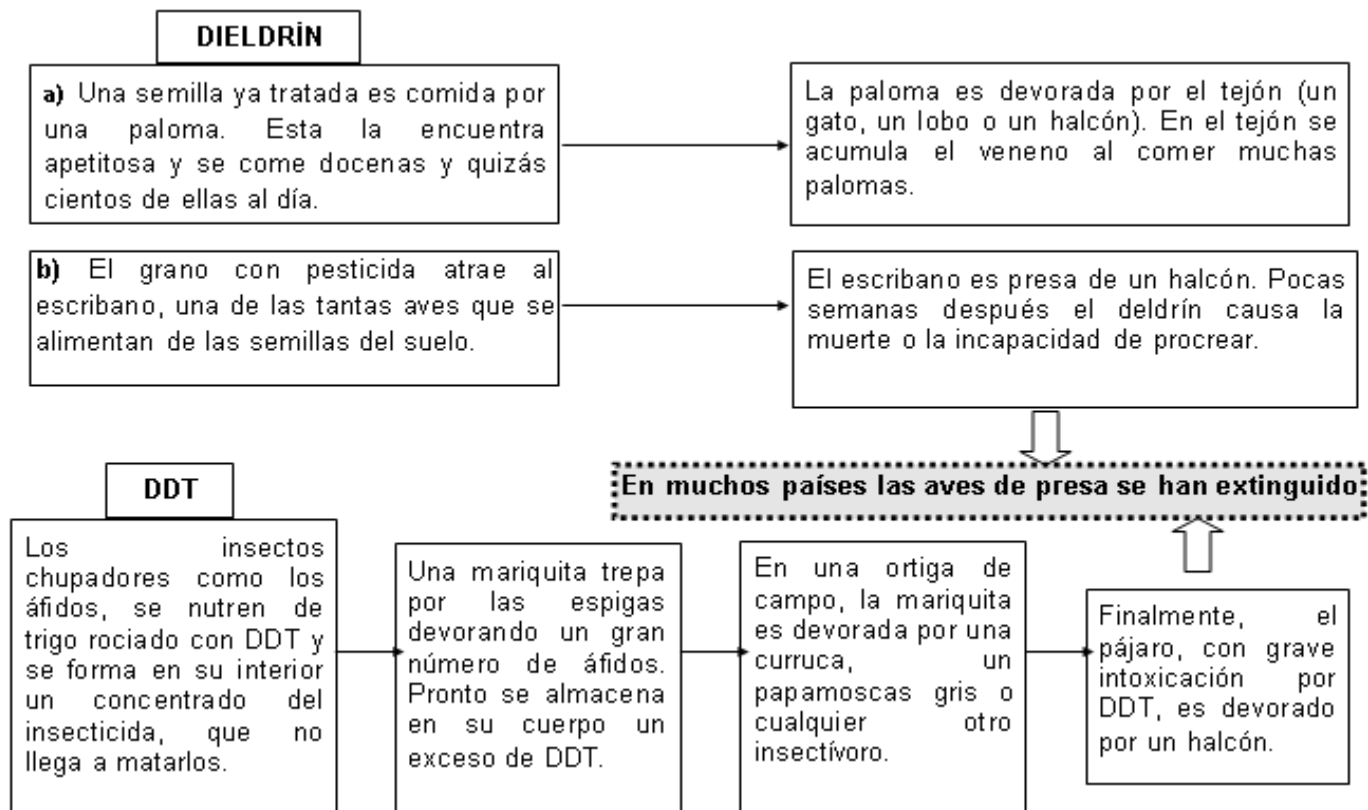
DIELDRÍN

a) Una semilla ya tratada es comida por una paloma. Esta la encuentra apetitosa y se come docenas y quizás cientos de ellas al día.

La paloma es devorada por el tejón (un gato, un lobo o un halcón). En el tejón se acumula el veneno al comer muchas palomas.

b) El grano con pesticida atrae al escribano, una de las tantas aves que se alimentan de las semillas del suelo.

El escribano es presa de un halcón. Pocas semanas después el deldrín causa la muerte o la incapacidad de procrear.

En muchos países las aves de presa se han extinguido

DDT

Los insectos chupadores como los áfidos, se nutren de trigo rociado con DDT y se forma en su interior un concentrado del insecticida, que no llega a matarlos.

Una mariquita trepa por las espigas devorando un gran número de áfidos. Pronto se almacena en su cuerpo un exceso de DDT.

En una ortiga de campo, la mariquita es devorada por una curruca, un papamoscas gris o cualquier otro insectívoro.

Finalmente, el pájaro, con grave intoxicación por DDT, es devorado por un halcón.